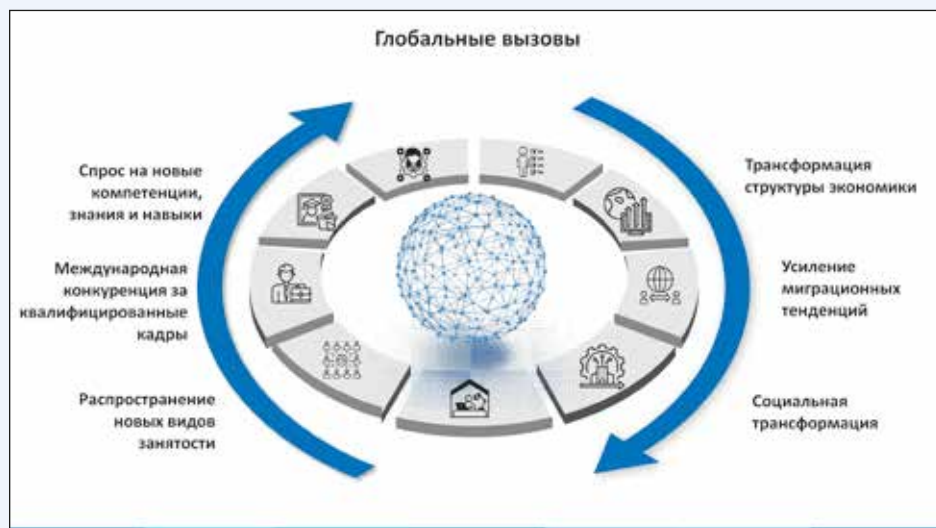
Глобальные вызовы

Спрос на новые компетенции, знания и навыки

Международная конкуренция за квалифицированные кадры

Распространение новых видов занятости

Трансформация структуры экономики

Усиление миграционных тенденций

Социальная трансформация